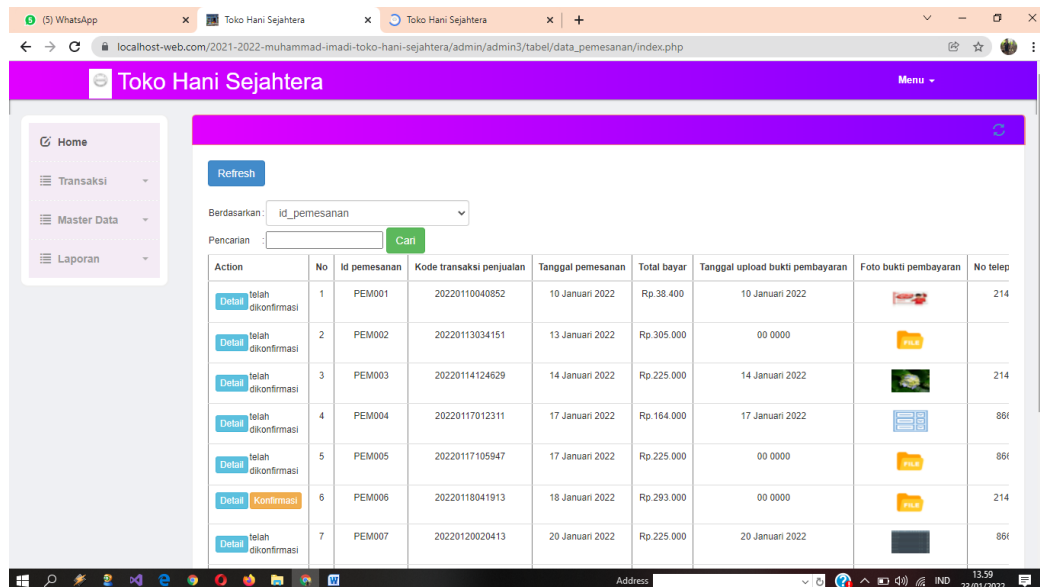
(5) WhatsApp
Toko Hani Sejahtera
Toko Hani Sejahtera
localhost-web.com/2021-2022-muhammad-imadi-toko-hani-sejahtera/admin/admin3/tabel/data_pemesanan/index.php

Toko Hani Sejahtera
Menu

Home
Transaksi
Master Data
Laporan

Refresh

Berdasarkan : id_pemesanan
Pencarian : Cari

| Action | No | Id pemesanan | Kode transaksi penjualan | Tanggal pemesanan | Total bayar | Tanggal upload bukti pembayaran | Foto bukti pembayaran | No telep |
|---|---|---|---|---|---|---|---|---|
| Detail telah dikonfirmasi | 1 | PEM001 | 20220110040852 | 10 Januari 2022 | Rp.38.400 | 10 Januari 2022 | | 214 |
| Detail telah dikonfirmasi | 2 | PEM002 | 20220113034151 | 13 Januari 2022 | Rp.305.000 | 00 0000 | FILE | |
| Detail telah dikonfirmasi | 3 | PEM003 | 20220114124629 | 14 Januari 2022 | Rp.225.000 | 14 Januari 2022 | | 214 |
| Detail telah dikonfirmasi | 4 | PEM004 | 20220117012311 | 17 Januari 2022 | Rp.164.000 | 17 Januari 2022 | | 86 |
| Detail telah dikonfirmasi | 5 | PEM005 | 20220117105947 | 17 Januari 2022 | Rp.225.000 | 00 0000 | FILE | 86 |
| Detail Konfirmasi | 6 | PEM006 | 20220118041913 | 18 Januari 2022 | Rp.293.000 | 00 0000 | FILE | 214 |
| Detail telah dikonfirmasi | 7 | PEM007 | 20220120020413 | 20 Januari 2022 | Rp.225.000 | 20 Januari 2022 | | 86 |

Address
IND
13.59
22/01/2022